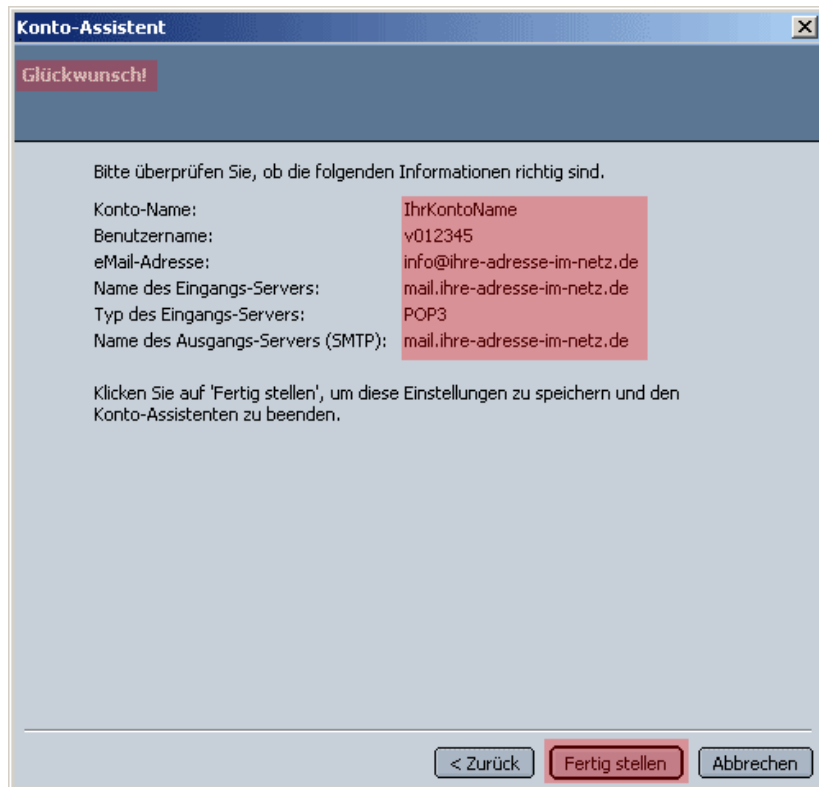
Konto-Assistent

Glückwunsch!

Bitte überprüfen Sie, ob die folgenden Informationen richtig sind.

| | |
|---|---|
| Konto-Name: | IhrKontoName |
| Benutzername: | v012345 |
| eMail-Adresse: | info@ihre-adresse-im-netz.de |
| Name des Eingangs-Servers: | mail.ihre-adresse-im-netz.de |
| Typ des Eingangs-Servers: | POP3 |
| Name des Ausgangs-Servers (SMTP): | mail.ihre-adresse-im-netz.de |

Klicken Sie auf 'Fertig stellen', um diese Einstellungen zu speichern und den Konto-Assistenten zu beenden.

< Zurück   Fertig stellen   Abbrechen